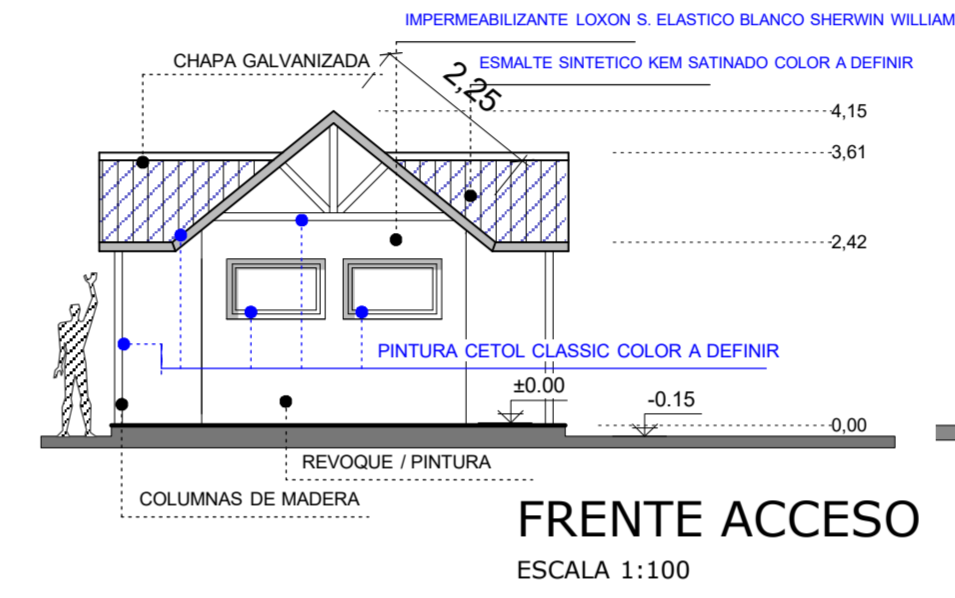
IMPERMEABILIZANTE LOXON S. ELASTICO BLANCO SHERWIN WILLIAM

CHAPA GALVANIZADA

ESMALTE SINTETICO KEM SATINADO COLOR A DEFINIR

2,25

4,15

3,61

2,42

PINTURA CETOL CLASSIC COLOR A DEFINIR

±0.00

-0.15

0,00

REVOQUE / PINTURA

COLUMNAS DE MADERA

FRENTE ACCESO

ESCALA 1:100